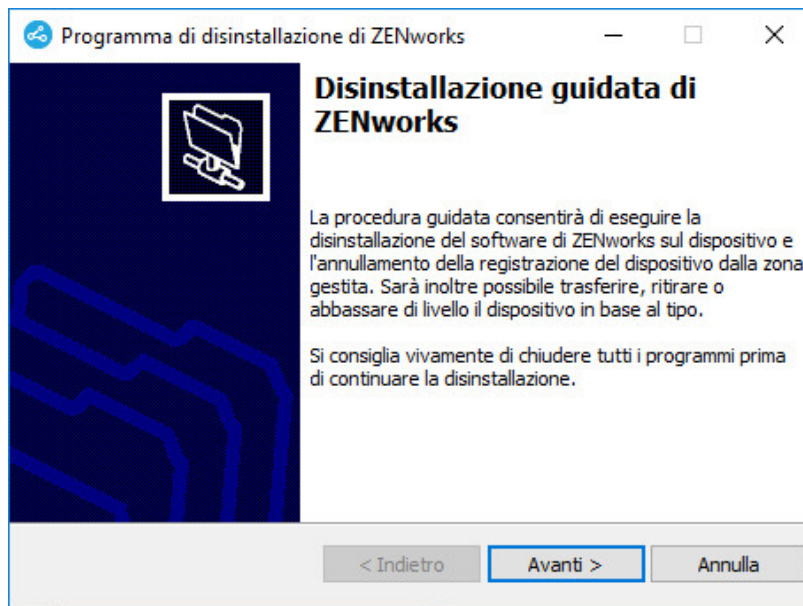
Programma di disinstallazione di ZENworks

Disinstallazione guidata di ZENworks

La procedura guidata consentirà di eseguire la disinstallazione del software di ZENworks sul dispositivo e l'annullamento della registrazione del dispositivo dalla zona gestita. Sarà inoltre possibile trasferire, ritirare o abbassare di livello il dispositivo in base al tipo.

Si consiglia vivamente di chiudere tutti i programmi prima di continuare la disinstallazione.

< Indietro
Avanti >
Annulla